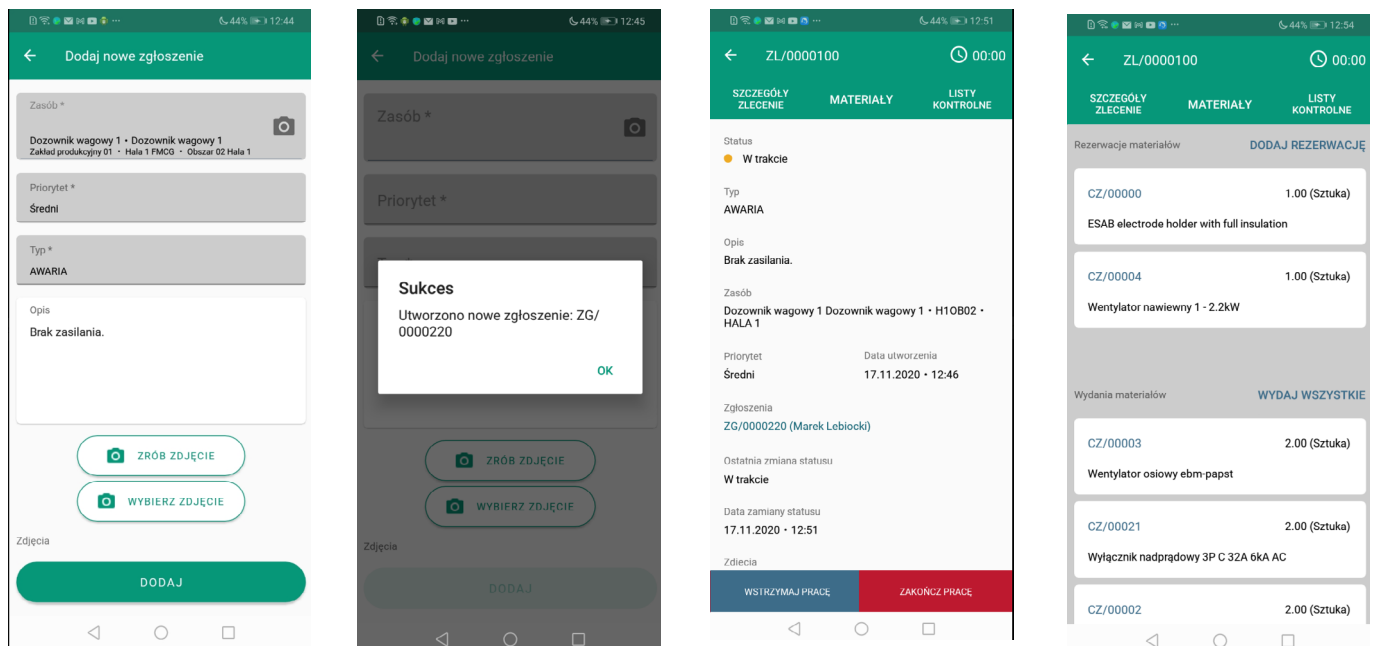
44% 12:44

Dodaj nowe zgłoszenie

Zasób *
Dozownik wagowy 1 • Dozownik wagowy 1
Zakład produkcyjny 01 • Hala 1 FMCG • Obszar 02 Hala 1

Priorytet *
Średni

Typ *
AWARIA

Opis
Brak zasilania.

ZRÓB ZDJĘCIE

WYBIERZ ZDJĘCIE

Zdjęcia

DODAJ

44% 12:45

Dodaj nowe zgłoszenie

Zasób *

Priorytet *

Sukces
Utworzono nowe zgłoszenie: ZG/0000220

OK

ZRÓB ZDJĘCIE

WYBIERZ ZDJĘCIE

Zdjęcia

DODAJ

44% 12:51

ZL/0000100 00:00

SZCZEGÓŁY ZLECENIE
MATERIAŁY
LISTY KONTROLNE

Status
W trakcie

Typ
AWARIA

Opis
Brak zasilania.

Zasób
Dozownik wagowy 1 Dozownik wagowy 1 • H1OB02 • HALA 1

Priorytet
Średni

Data utworzenia
17.11.2020 • 12:46

Zgłoszenia
ZG/0000220 (Marek Lebiocki)

Ostatnia zmiana statusu
W trakcie

Data zamiany statusu
17.11.2020 • 12:51

Zdiecia

WSTRZYMAJ PRACĘ
ZAKOŃCZ PRACĘ

44% 12:54

ZL/0000100 00:00

SZCZEGÓŁY ZLECENIE
MATERIAŁY
LISTY KONTROLNE

Rezerwacje materiałów
DODAJ REZERWACJĘ

CZ/00000 1.00 (Sztuka)
ESAB electrode holder with full insulation

CZ/00004 1.00 (Sztuka)
Wentylator nawiewny 1 - 2.2kW

Wydania materiałów
WYDAJ WSZYSTKIE

CZ/00003 2.00 (Sztuka)
Wentylator osiowy ebm-papst

CZ/00021 2.00 (Sztuka)
Wyłącznik nadprądowy 3P C 32A 6kA AC

CZ/00002 2.00 (Sztuka)